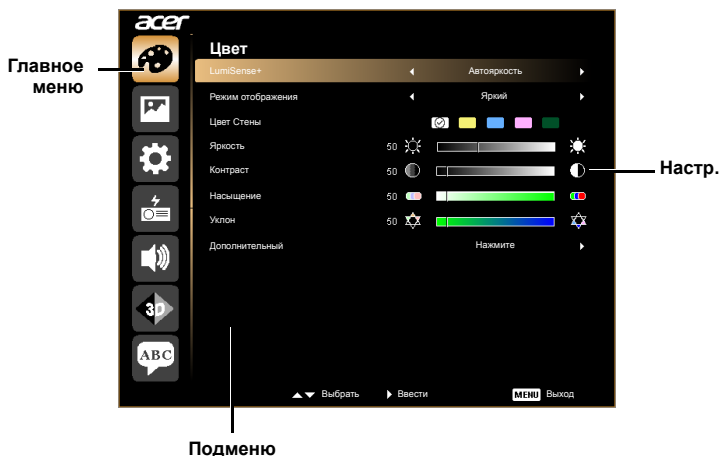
Главное меню

acer

3D

ABC

Цвет

LumiSense+ Автояркость

Режим отображения Яркий

Цвет Стены

Яркость 50

Контраст 50

Насыщение 50

Уклон 50

Дополнительный Нажмите

Выбрать Ввести MENU Выход

Настр.

Подменю